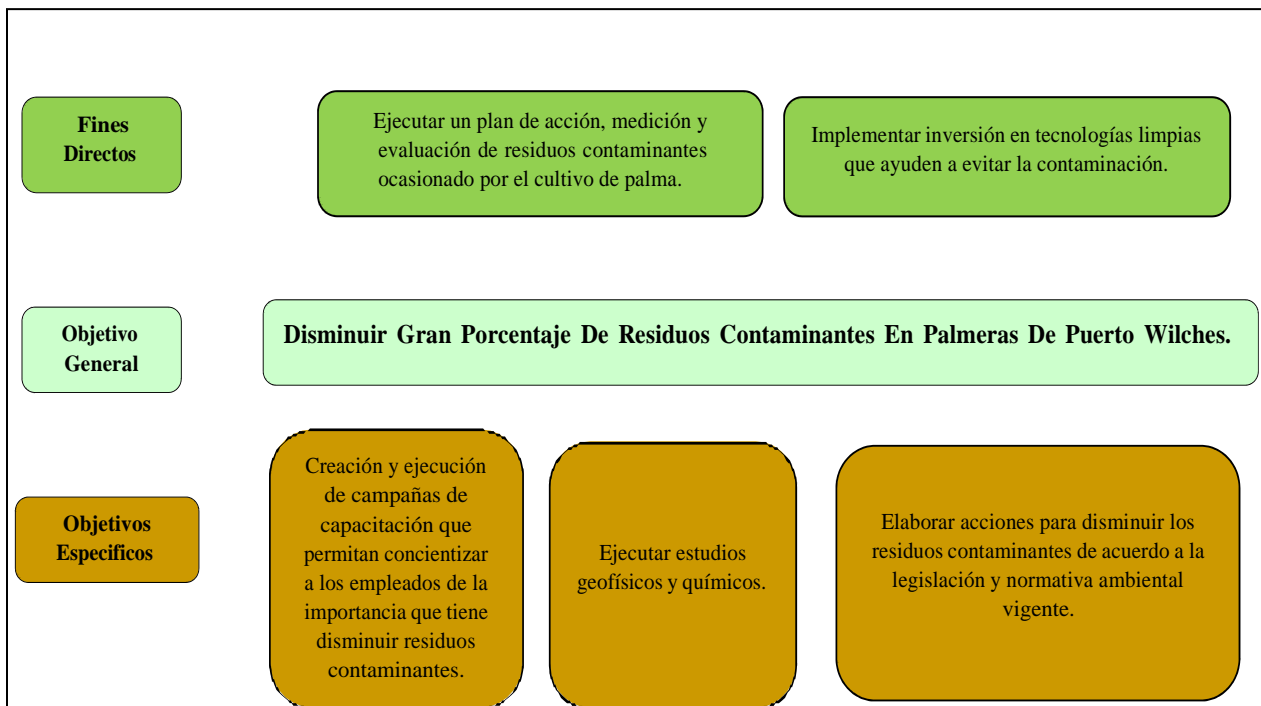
Fines Directos

Ejecutar un plan de acción, medición y evaluación de residuos contaminantes ocasionado por el cultivo de palma.

Implementar inversión en tecnologías limpias que ayuden a evitar la contaminación.

Objetivo General

Disminuir Gran Porcentaje De Residuos Contaminantes En Palmeras De Puerto Wilches.

Objetivos Especificos

Creación y ejecución de campañas de capacitación que permitan concientizar a los empleados de la importancia que tiene disminuir residuos contaminantes.

Ejecutar estudios geofísicos y químicos.

Elaborar acciones para disminuir los residuos contaminantes de acuerdo a la legislación y normativa ambiental vigente.